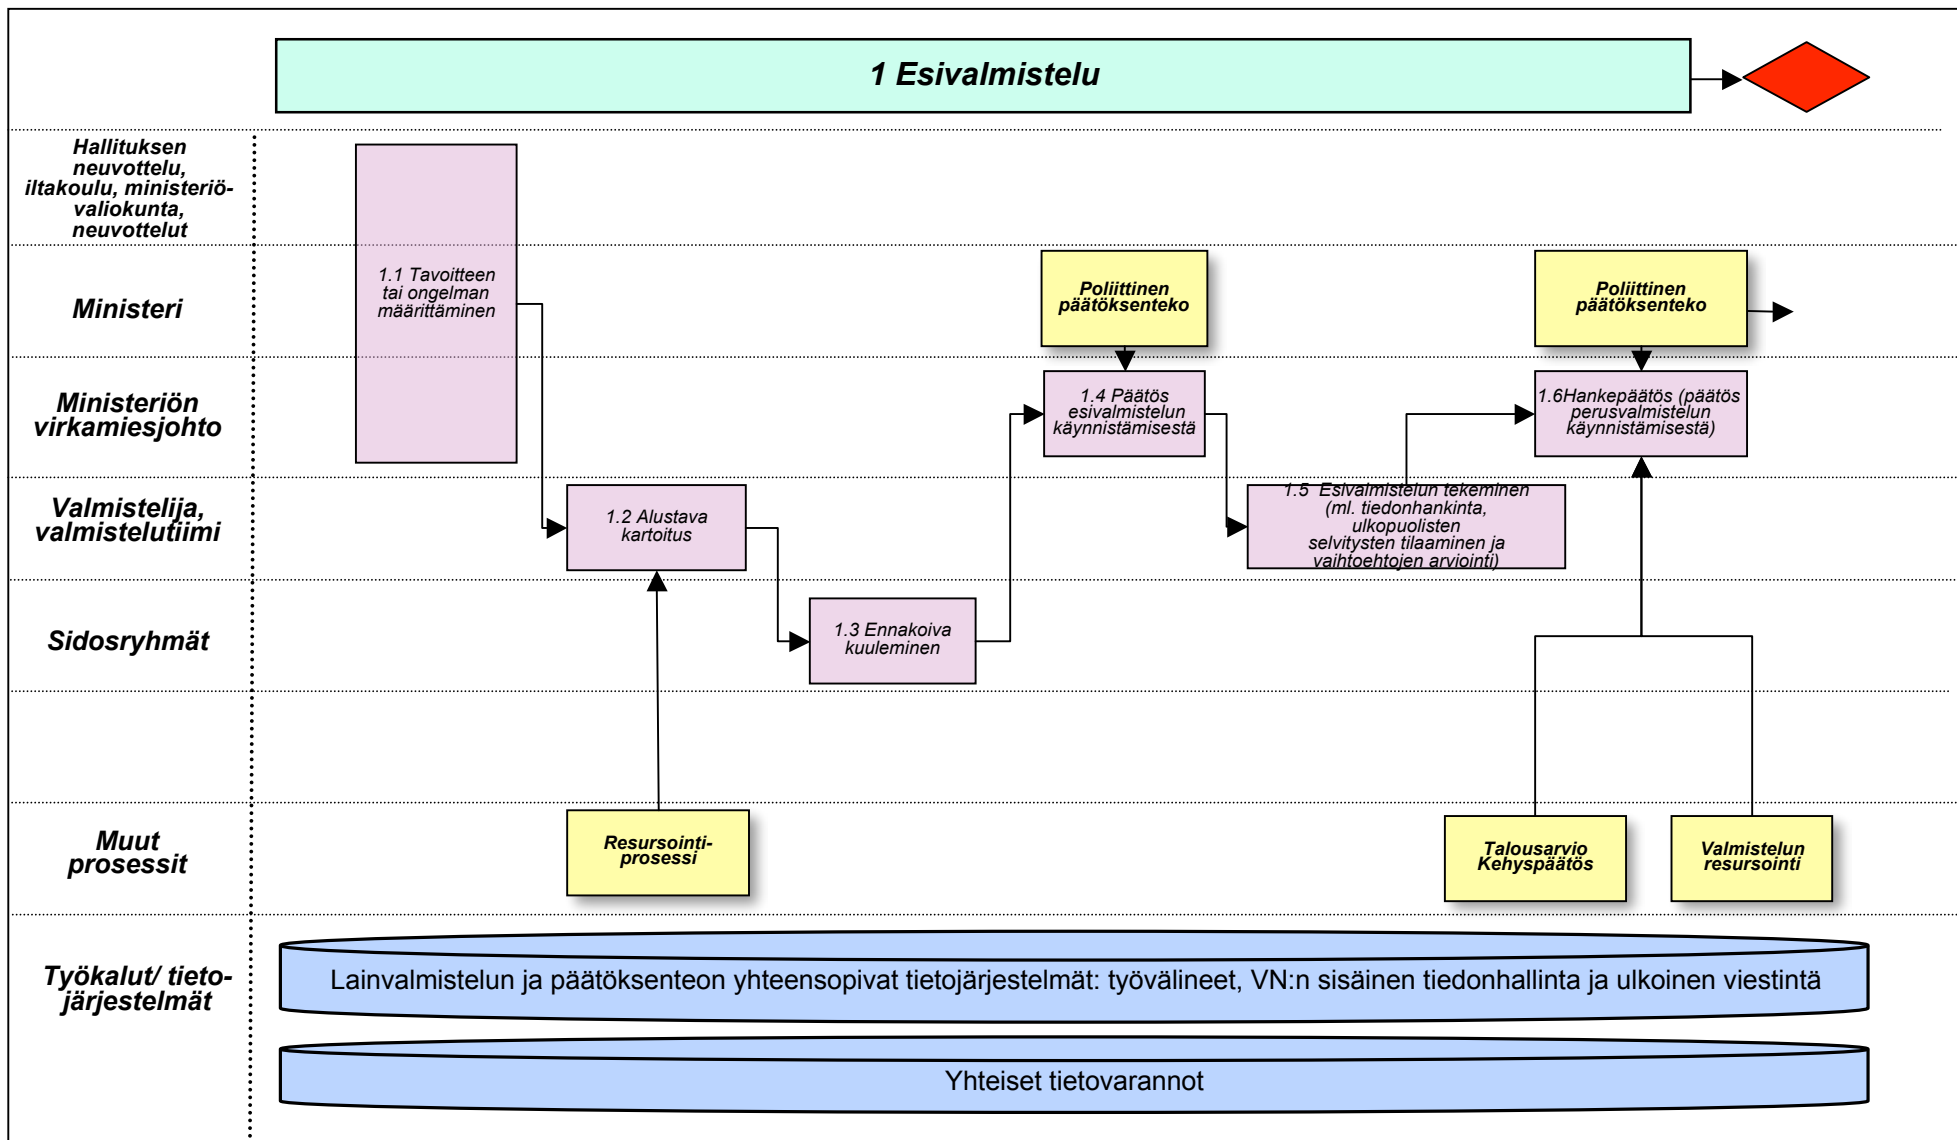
1 Esivalmistelu

Hallituksen neuvottelu, iltakoulu, ministeriövaliokunta, neuvottelut

Ministeri

Ministeriön virkamiesjohto

Valmistelija, valmistelutiimi

Sidosryhmät

Muut prosessit

Työkalut/ tietojärjestelmät

1.1 Tavoitteen tai ongelman määrittäminen

Poliittinen päätöksenteko

Poliittinen päätöksenteko

1.4 Päätös esivalmistelun käynnistämisestä

1.6Hankepäätös (päätös perusvalmistelun käynnistämisestä)

1.2 Alustava kartoitus

1.5 Esivalmistelun tekeminen (ml. tiedonhankinta, ulkopuolisten selvitysten tilaaminen ja vaihtoehtojen arviointi)

1.3 Ennakoiva kuuleminen

Resursointiprosessi

Talousarvio Kehyspäätös

Valmistelun resursointi

Lainvalmistelun ja päätöksenteon yhteensopivat tietojärjestelmät: työvälineet, VN:n sisäinen tiedonhallinta ja ulkoinen viestintä

Yhteiset tietovarannot